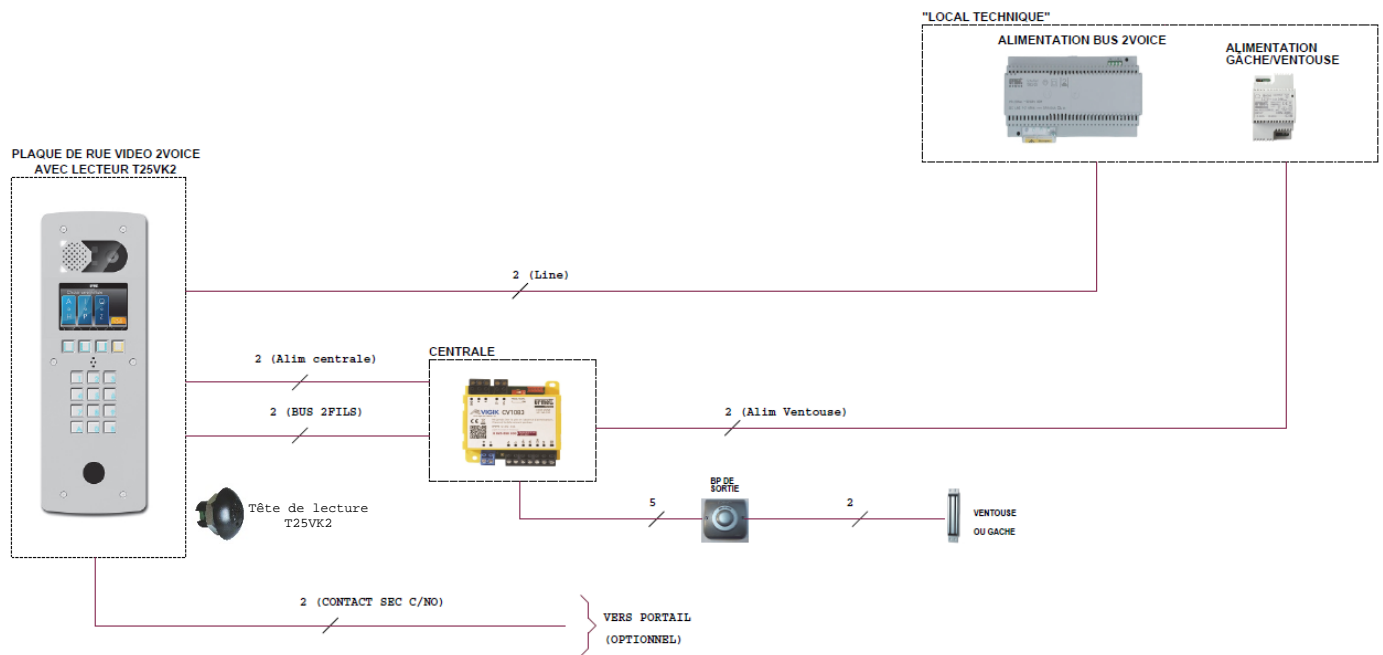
"LOCAL TECHNIQUE"

ALIMENTATION BUS 2VOICE

ALIMENTATION GACHE/VENTOUSE

PLAQUE DE RUE VIDEO 2VOICE AVEC LECTEUR T25VK2

2 (Line)

CENTRALE

2 (Alim centrale)

2 (BUS 2FILS)

VIGIK CV1003

2 (Alim Ventouse)

BP DE SORTIE

5

2

VENTOUSE OU GACHE

Tête de lecture T25VK2

2 (CONTACT SEC C/NO)

VERS PORTAIL (OPTIONNEL)